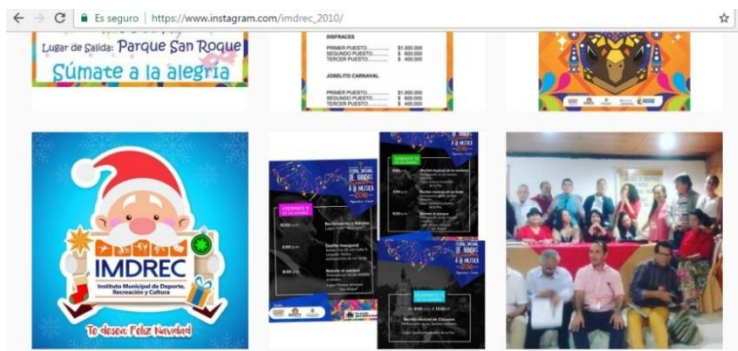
Es seguro | https://www.instagram.com/imdrec_2010/

Lugar de Salida: Parque San Roque
Súmate a la alegría

DISFRACES
PRIMER PUESTO.......... $1.000.000
SEGUNDO PUESTO........ $ 800.000
TERCER PUESTO.......... $ 400.000

JOSELITO CARNAVAL
PRIMER PUESTO.......... $1.000.000
SEGUNDO PUESTO........ $ 800.000
TERCER PUESTO.......... $ 400.000

IMDREC
Instituto Municipal de Deporte, Recreación y Cultura
Te desea Feliz Navidad

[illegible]